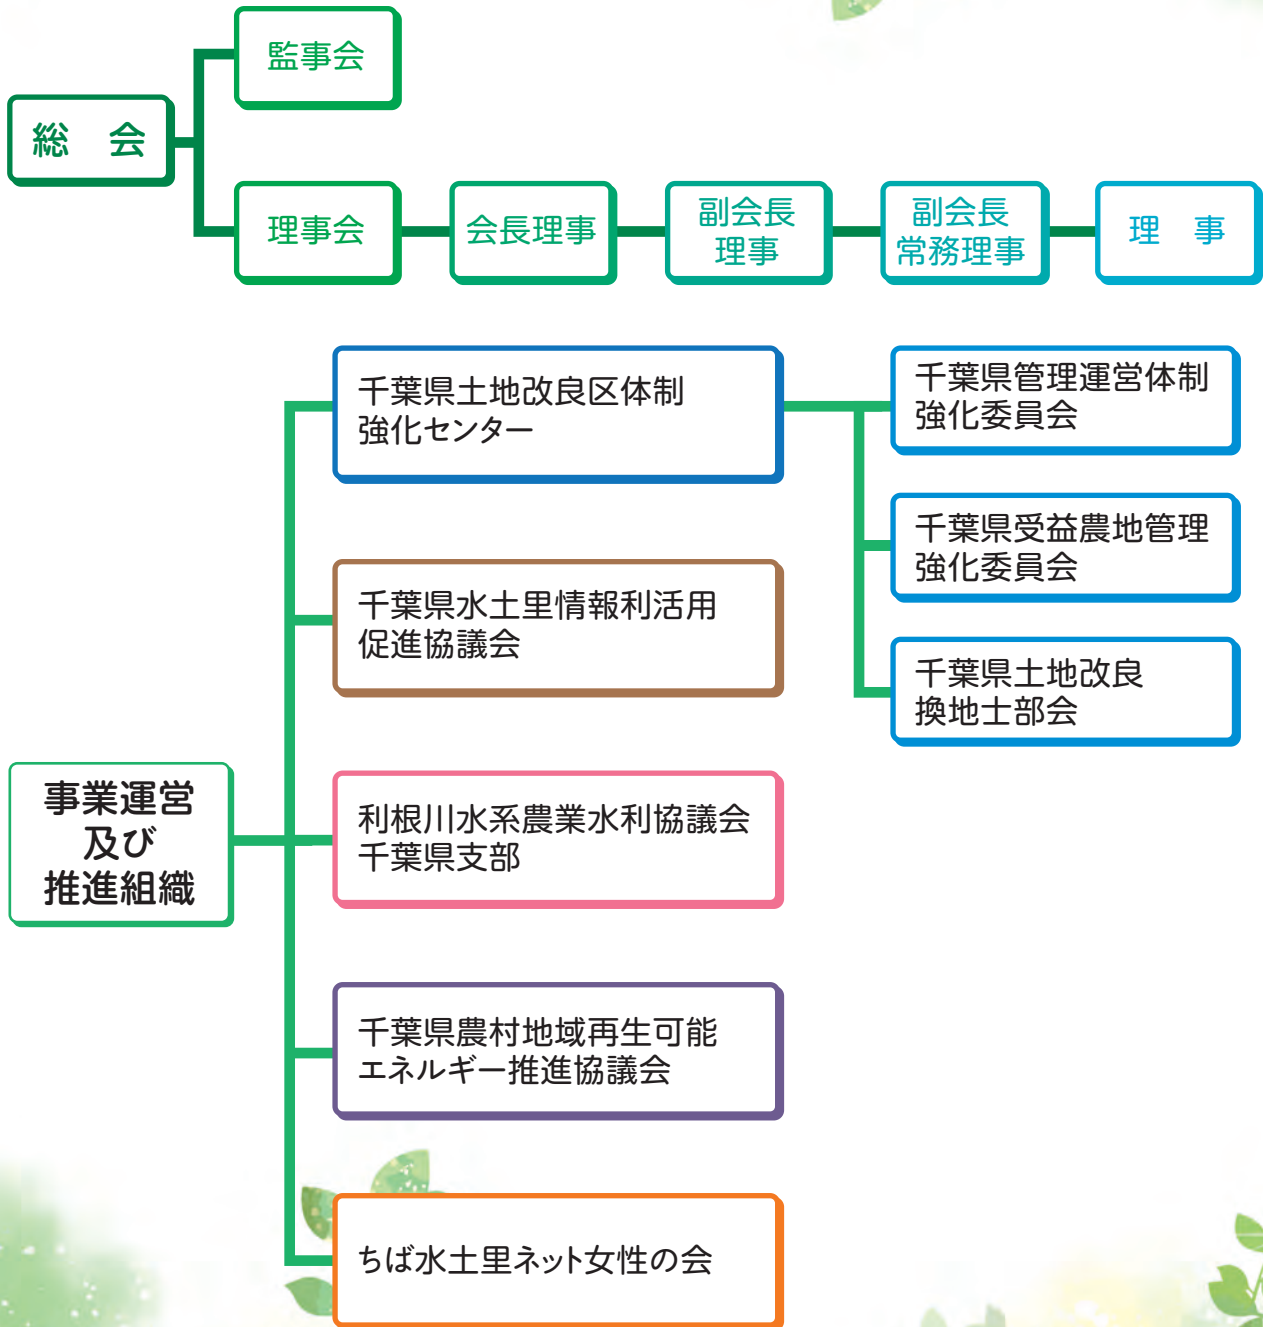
総　会

監事会

理事会

会長理事

副会長
理事

副会長
常務理事

理　事

事業運営
及び
推進組織

千葉県土地改良区体制強化センター

千葉県管理運営体制強化委員会

千葉県受益農地管理強化委員会

千葉県土地改良換地士部会

千葉県水土里情報利活用促進協議会

利根川水系農業水利協議会千葉県支部

千葉県農村地域再生可能エネルギー推進協議会

ちば水土里ネット女性の会